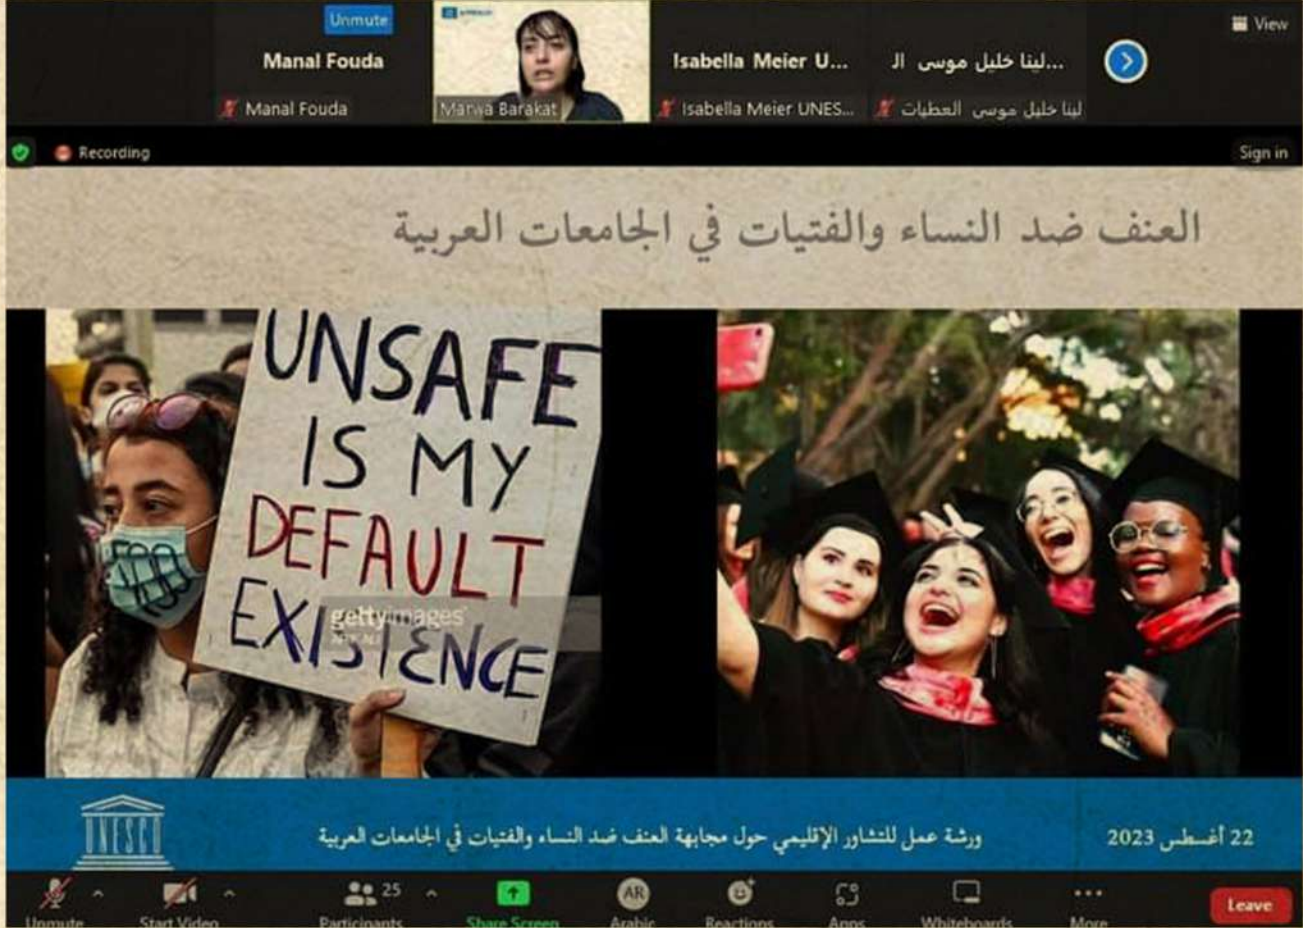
Unmute
Manal Fouda
Manal Fouda
Marwa Barakat
Isabella Meier U...
Isabella Meier UNES...
...لينا خليل موسى ال
لينا خليل موسى العطيات
View
Recording
Sign in

العنف ضد النساء والفتيات في الجامعات العربية

UNSAFE IS MY DEFAULT EXISTENCE
gettyimages

UNESCO
ورشة عمل للتشاور الإقليمي حول مجابهة العنف ضد النساء والفتيات في الجامعات العربية
22 أغسطس 2023

Unmute
Start Video
25
Participants
Share Screen
AR
Arabic
Reactions
Apps
Whiteboards
More
Leave